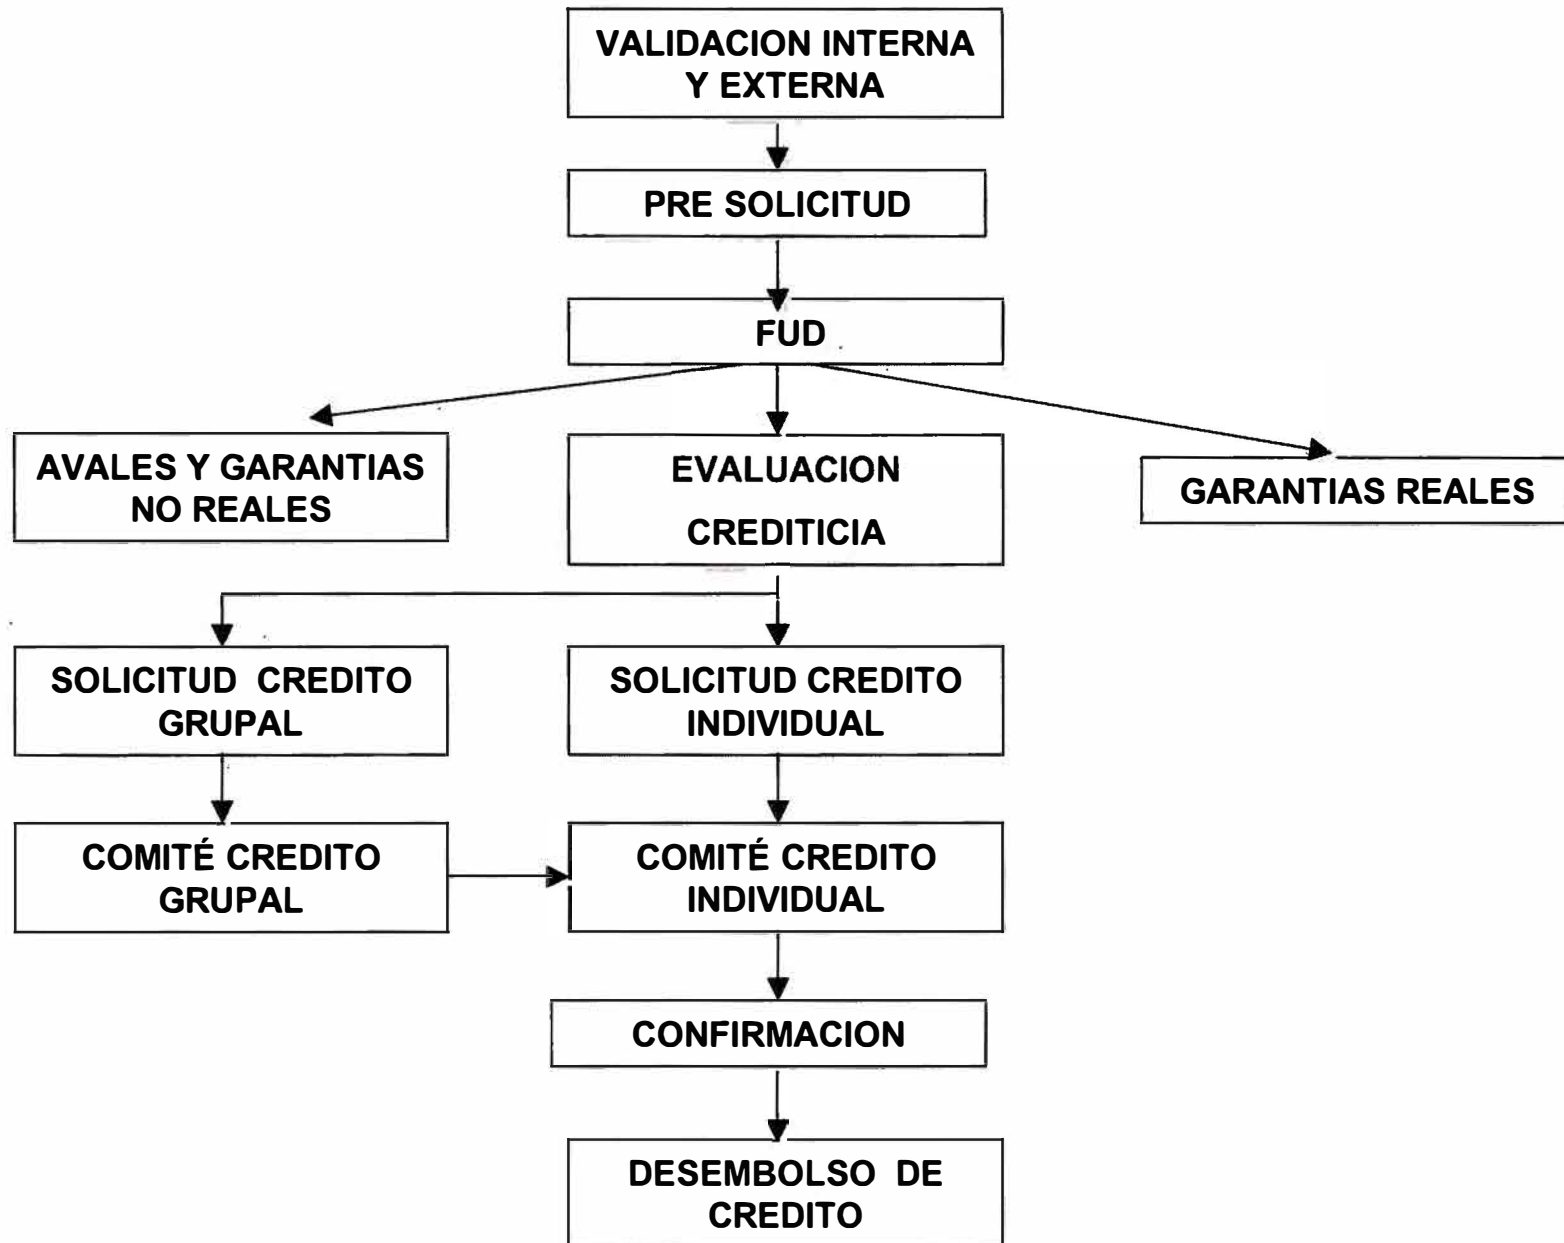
VALIDACION INTERNA Y EXTERNA

PRE SOLICITUD

FUD

AVALES Y GARANTIAS NO REALES

EVALUACION CREDITICIA

GARANTIAS REALES

SOLICITUD CREDITO GRUPAL

SOLICITUD CREDITO INDIVIDUAL

COMITÉ CREDITO GRUPAL

COMITÉ CREDITO INDIVIDUAL

CONFIRMACION

DESEMBOLSO DE CREDITO